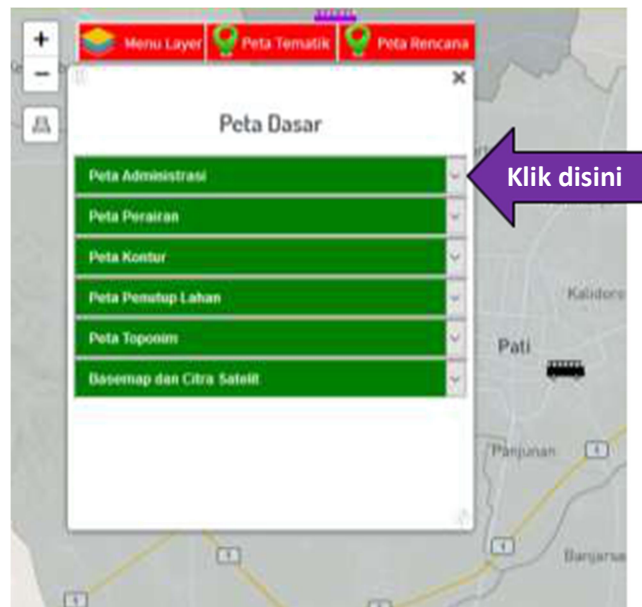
+
−
Menu Layer
Peta Tematik
Peta Rencana
×
Peta Dasar
Peta Administrasi
Peta Perairan
Peta Kontur
Peta Penutup Lahan
Peta Toponim
Basemap dan Citra Satelit
Klik disini
Kalidoro
Pati
Panjunan
1
1
1
Bangarsa
1